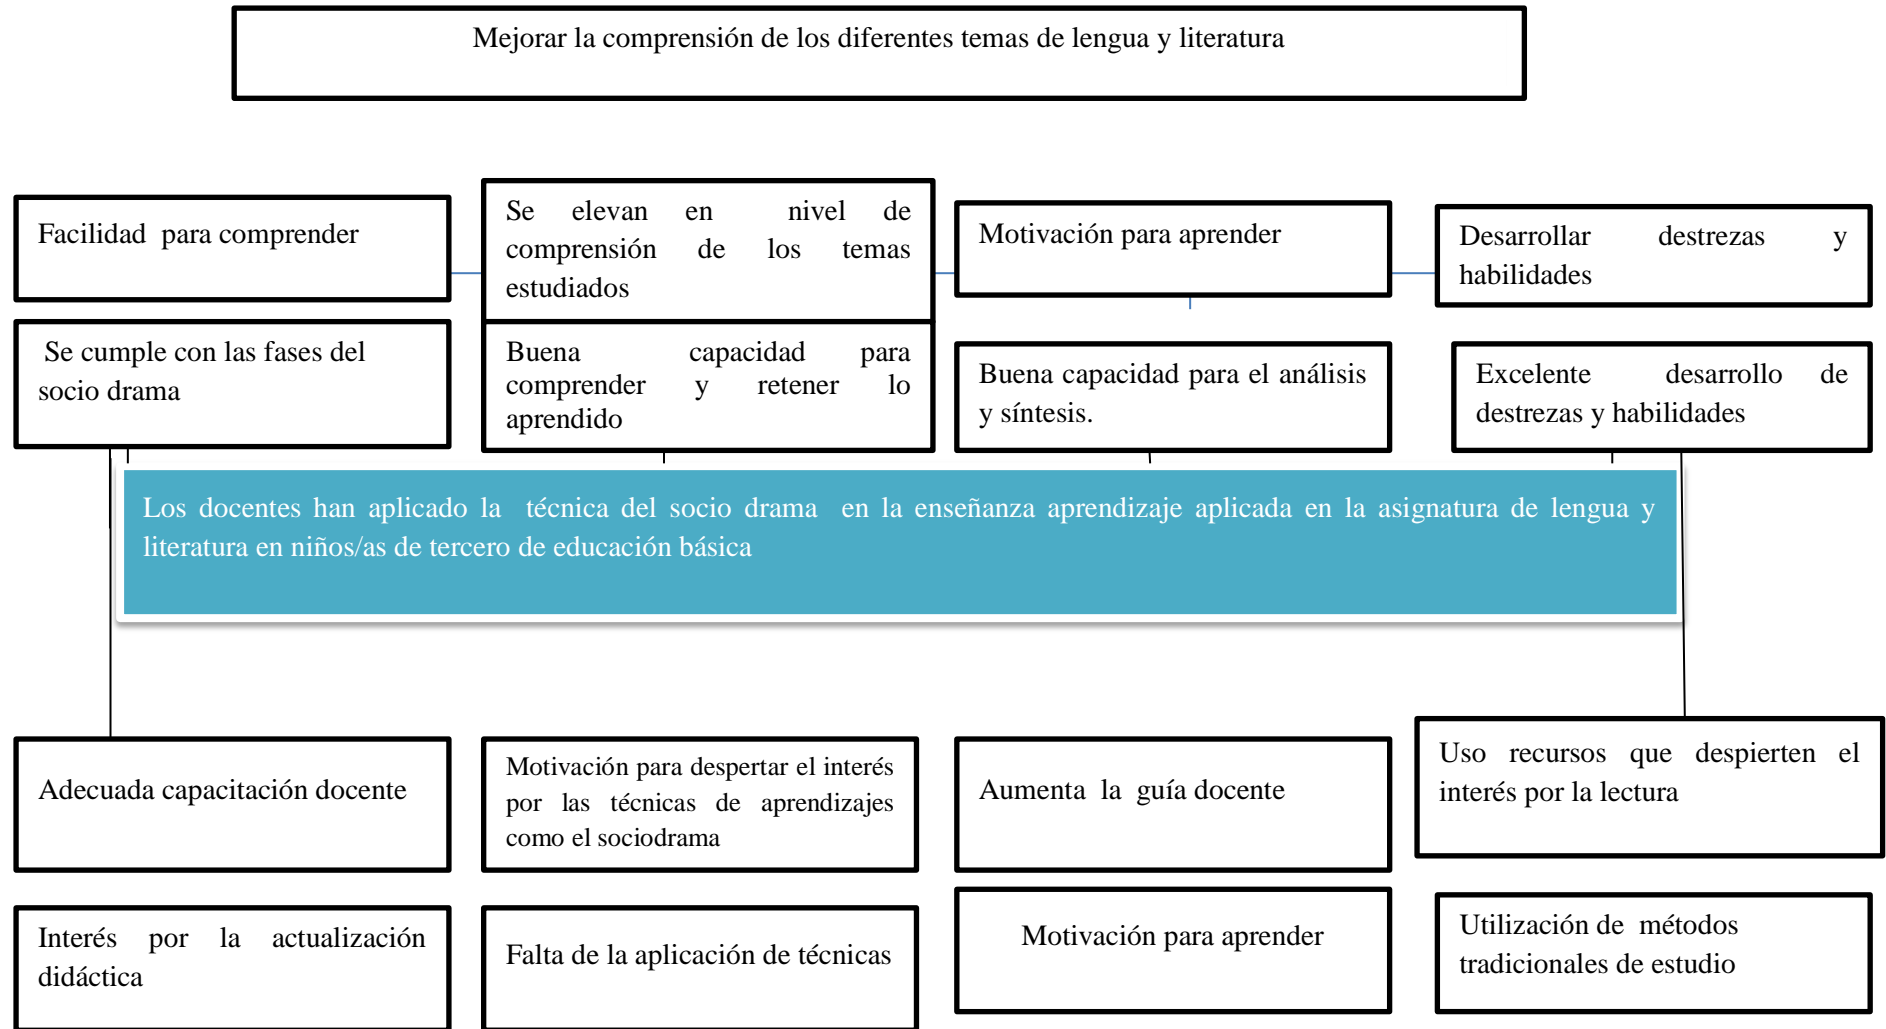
Mejorar la comprensión de los diferentes temas de lengua y literatura

Facilidad para comprender

Se elevan en nivel de comprensión de los temas estudiados

Motivación para aprender

Desarrollar destrezas y habilidades

Se cumple con las fases del socio drama

Buena capacidad para comprender y retener lo aprendido

Buena capacidad para el análisis y síntesis.

Excelente desarrollo de destrezas y habilidades

Los docentes han aplicado la técnica del socio drama en la enseñanza aprendizaje aplicada en la asignatura de lengua y literatura en niños/as de tercero de educación básica

Adecuada capacitación docente

Motivación para despertar el interés por las técnicas de aprendizajes como el sociodrama

Aumenta la guía docente

Uso recursos que despierten el interés por la lectura

Interés por la actualización didáctica

Falta de la aplicación de técnicas

Motivación para aprender

Utilización de métodos tradicionales de estudio